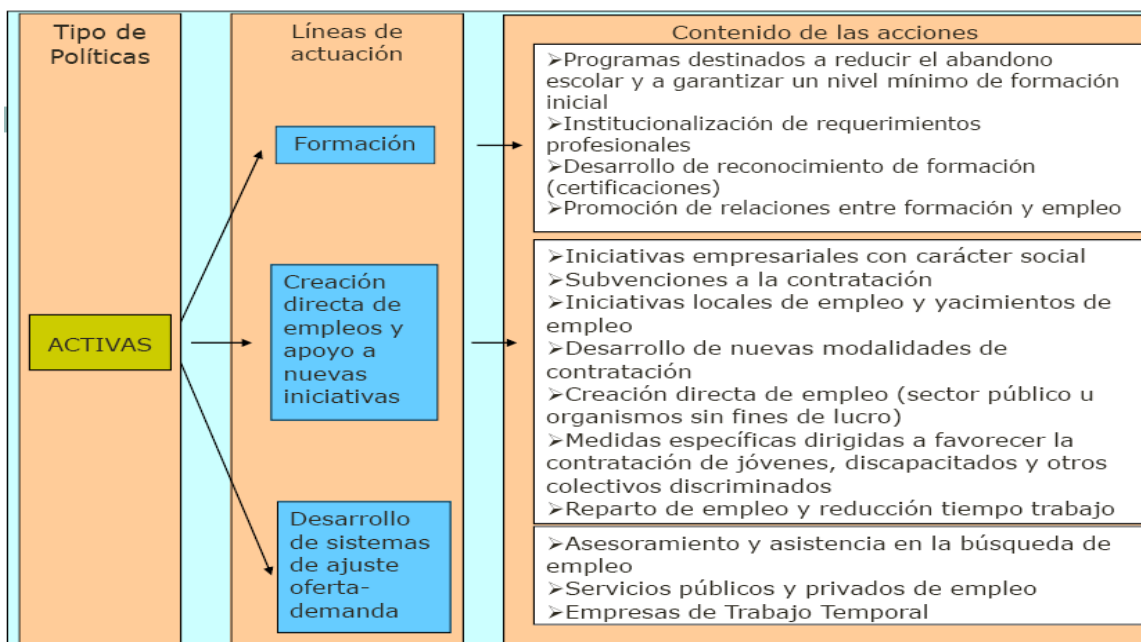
Tipo de Políticas

Líneas de actuación

Contenido de las acciones

ACTIVAS

Formación

➢Programas destinados a reducir el abandono escolar y a garantizar un nivel mínimo de formación inicial
➢Institucionalización de requerimientos profesionales
➢Desarrollo de reconocimiento de formación (certificaciones)
➢Promoción de relaciones entre formación y empleo

Creación directa de empleos y apoyo a nuevas iniciativas

➢Iniciativas empresariales con carácter social
➢Subvenciones a la contratación
➢Iniciativas locales de empleo y yacimientos de empleo
➢Desarrollo de nuevas modalidades de contratación
➢Creación directa de empleo (sector público u organismos sin fines de lucro)
➢Medidas específicas dirigidas a favorecer la contratación de jóvenes, discapacitados y otros colectivos discriminados
➢Reparto de empleo y reducción tiempo trabajo

Desarrollo de sistemas de ajuste oferta-demanda

➢Asesoramiento y asistencia en la búsqueda de empleo
➢Servicios públicos y privados de empleo
➢Empresas de Trabajo Temporal